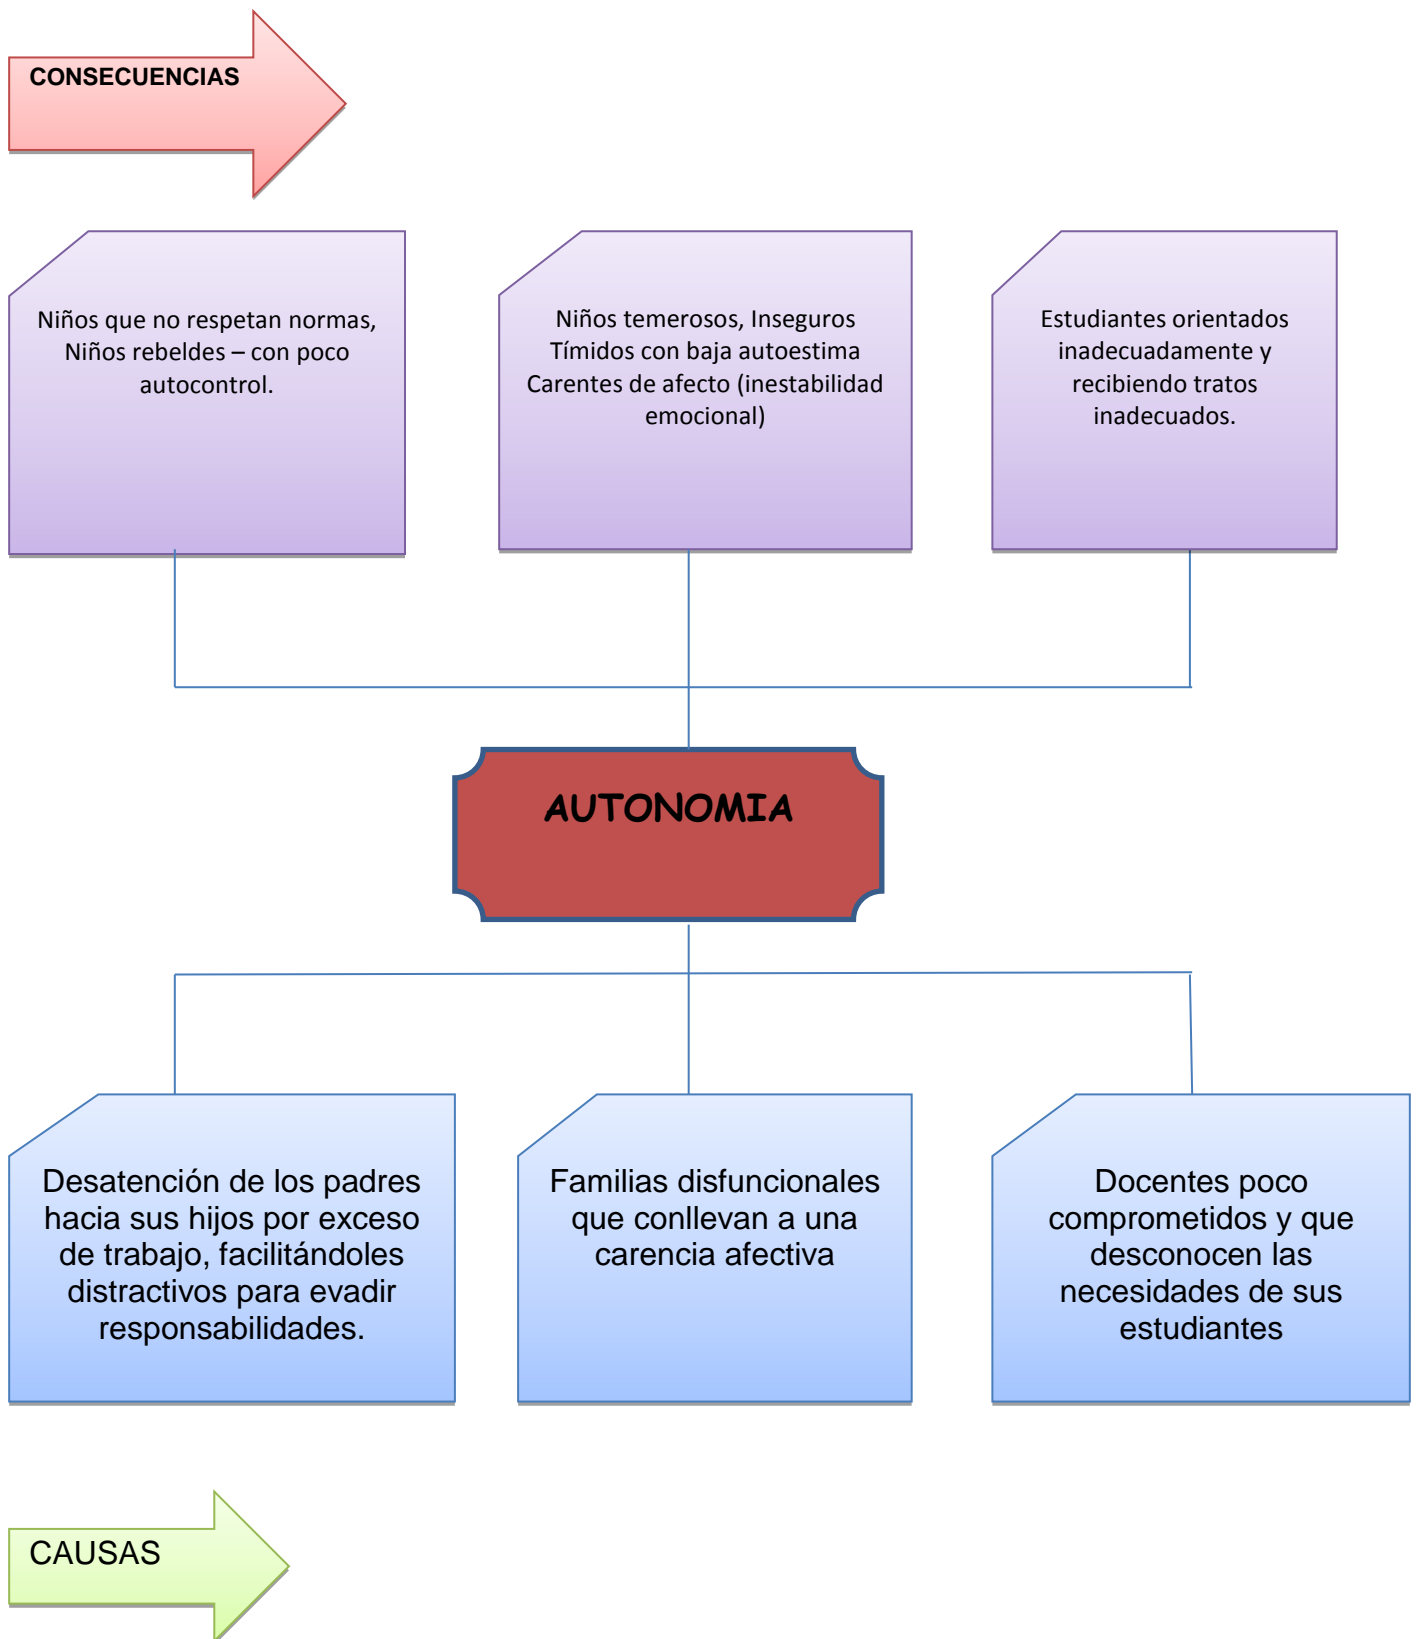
CONSECUENCIAS

Niños que no respetan normas, Niños rebeldes – con poco autocontrol.

Niños temerosos, Inseguros Tímidos con baja autoestima Carentes de afecto (inestabilidad emocional)

Estudiantes orientados inadecuadamente y recibiendo tratos inadecuados.

AUTONOMIA

Desatención de los padres hacia sus hijos por exceso de trabajo, facilitándoles distractivos para evadir responsabilidades.

Familias disfuncionales que conllevan a una carencia afectiva

Docentes poco comprometidos y que desconocen las necesidades de sus estudiantes

CAUSAS